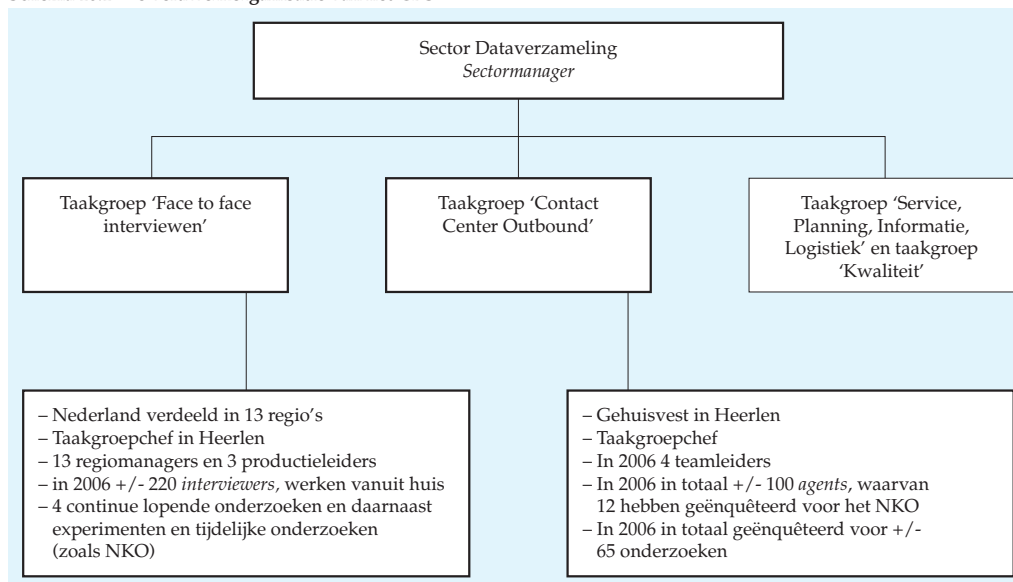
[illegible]

Sector Dataverzameling
*Sectormanager*

Taakgroep 'Face to face interviewen'

Taakgroep 'Contact Center Outbound'

Taakgroep 'Service, Planning, Informatie, Logistiek' en taakgroep 'Kwaliteit'

– Nederland verdeeld in 13 regio's
– Taakgroepchef in Heerlen
– 13 regiomanagers en 3 productieleiders
– in 2006 +/- 220 *interviewers*, werken vanuit huis
– 4 continue lopende onderzoeken en daarnaast experimenten en tijdelijke onderzoeken (zoals NKO)

– Gehuisvest in Heerlen
– Taakgroepchef
– In 2006 4 teamleiders
– In 2006 in totaal +/- 100 *agents*, waarvan 12 hebben geënquêteerd voor het NKO
– In 2006 in totaal geënquêteerd voor +/- 65 onderzoeken